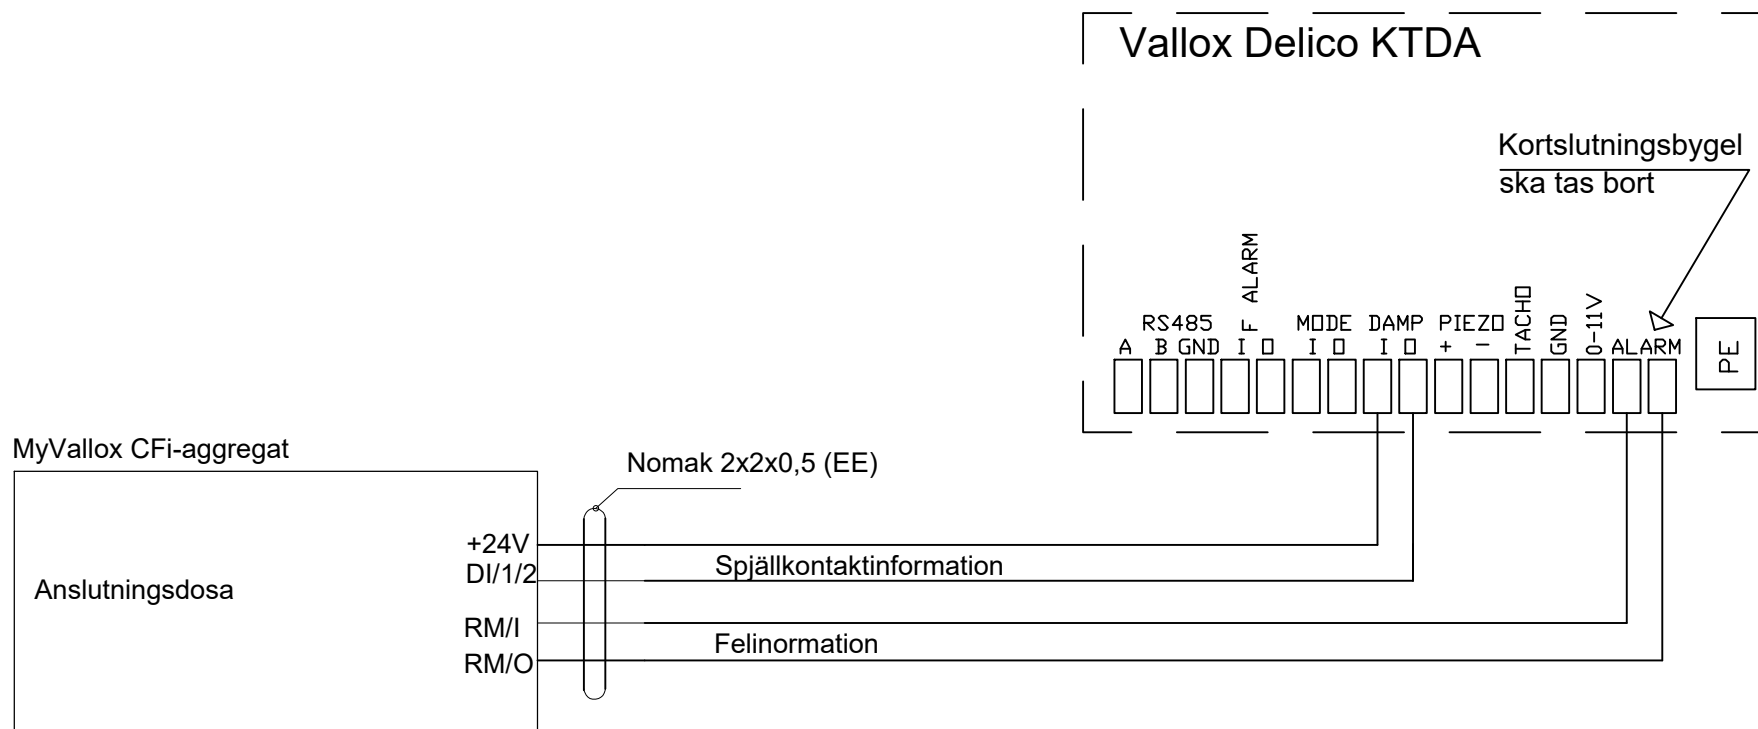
Vallox Delico KTDA

Kortslutningsbygel
ska tas bort

RS485
A B GND
F ALARM
I O
MODE
I O
DAMP
I O
PIEZO
+ −
TACHO
GND
0-11V
ALARM
PE

MyVallox CFi-aggregat

Nomak 2x2x0,5 (EE)

Anslutningsdosa

+24V
DI/1/2
Spjällkontaktinformation
RM/I
Felinormation
RM/O